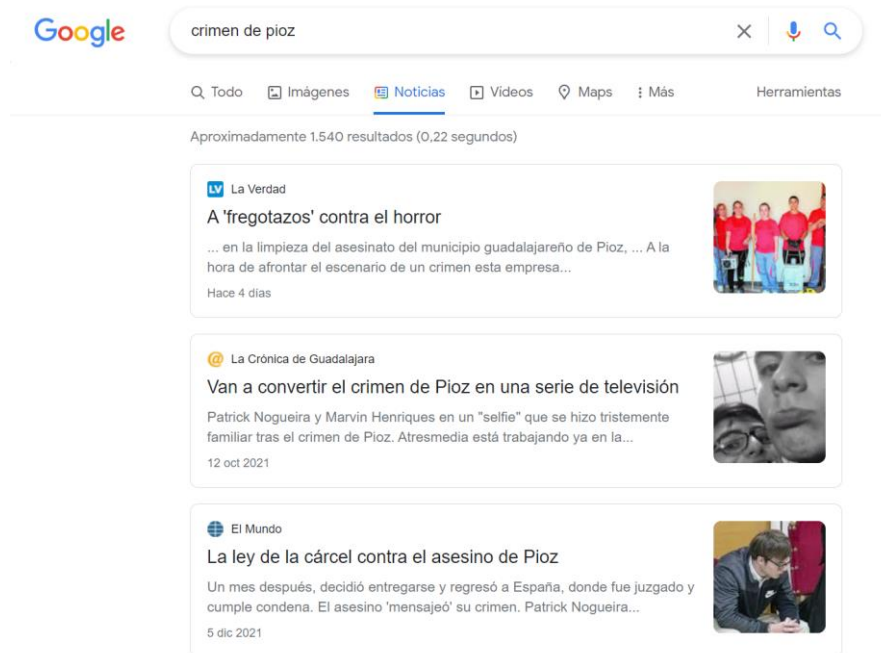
Google

crimen de pioz

Todo Imágenes Noticias Videos Maps Más Herramientas

Aproximadamente 1.540 resultados (0,22 segundos)

LV La Verdad
A 'fregotazos' contra el horror
... en la limpieza del asesinato del municipio guadalajareño de Pioz, ... A la hora de afrontar el escenario de un crimen esta empresa...
Hace 4 días

La Crónica de Guadalajara
Van a convertir el crimen de Pioz en una serie de televisión
Patrick Nogueira y Marvin Henriques en un "selfie" que se hizo tristemente familiar tras el crimen de Pioz. Atresmedia está trabajando ya en la...
12 oct 2021

El Mundo
La ley de la cárcel contra el asesino de Pioz
Un mes después, decidió entregarse y regresó a España, donde fue juzgado y cumple condena. El asesino 'mensajeó' su crimen. Patrick Nogueira...
5 dic 2021